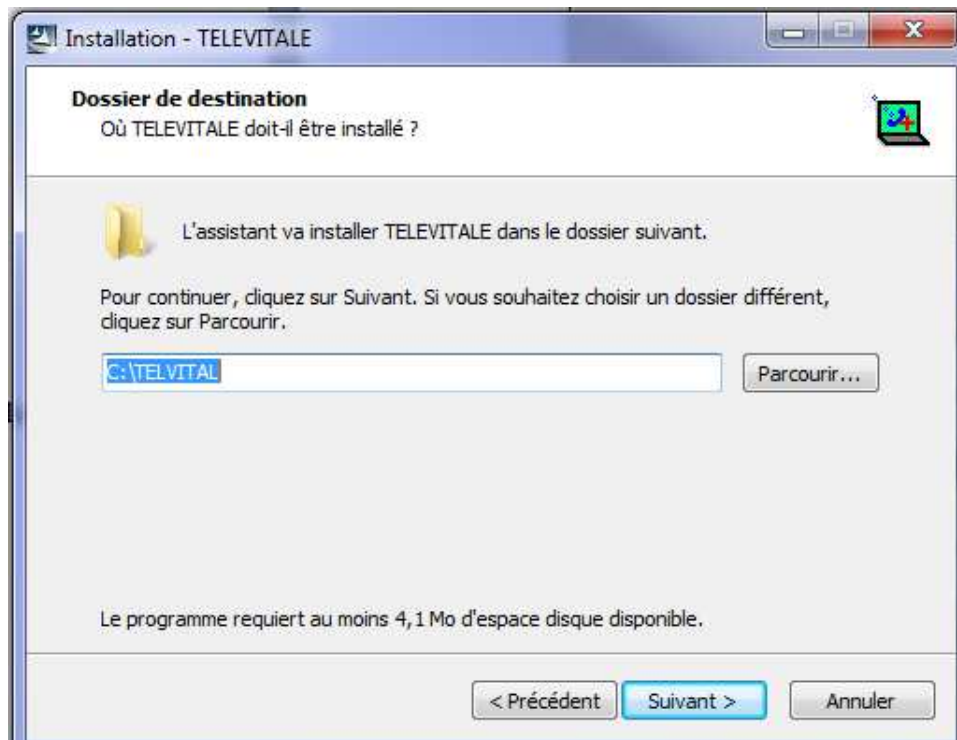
Installation - TELEVITALE

Dossier de destination
Où TELEVITALE doit-il être installé ?

L'assistant va installer TELEVITALE dans le dossier suivant.

Pour continuer, cliquez sur Suivant. Si vous souhaitez choisir un dossier différent, cliquez sur Parcourir.

C:\TELVITAL

Parcourir...

Le programme requiert au moins 4,1 Mo d'espace disque disponible.

< Précédent
Suivant >
Annuler